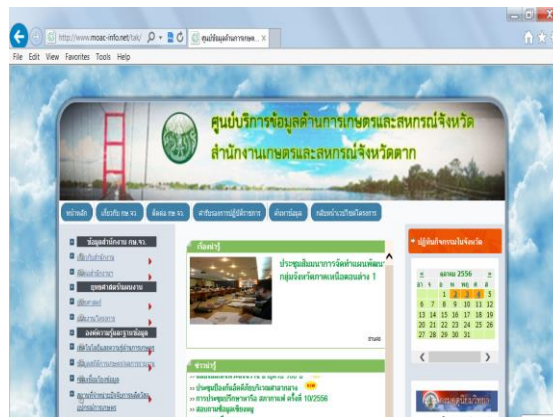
http://www.moac-info.net/tak/
ศูนย์ข้อมูลด้านการเกษ...
File Edit View Favorites Tools Help

ศูนย์บริการข้อมูลด้านการเกษตรและสหกรณ์จังหวัด
สำนักงานเกษตรและสหกรณ์จังหวัดตาก

หน้าหลัก
เกี่ยวกับ กษ.จว.
ติดต่อ กษ.จว.
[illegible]
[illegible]
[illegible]

ข้อมูลสำนักงาน กษ.จว.
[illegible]
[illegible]
ยุทธศาสตร์และแผนงาน
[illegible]
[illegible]
องค์ความรู้และฐานข้อมูล
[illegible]
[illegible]
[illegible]
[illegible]

เรื่องเด่น
ประชุมสัมมนาการจัดทำแผนพัฒนากลุ่มจังหวัดภาคเหนือตอนล่าง 1
อ่านต่อ

ข่าวเด่น
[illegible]
ประชุมป้องกันอัคคีภัยบริเวณสถานที่ราชการ
การประชุมคณะกรรมการ สถานการณ์ ครั้งที่ 10/2556
สถานการณ์ข้อมูลเชิงลบ

ปฏิทินกิจกรรมในจังหวัด
ตุลาคม 2556
อา จ อ พ พฤ ศ ส
1 2 3 4 5
6 7 8 9 10 11 12
13 14 15 16 17 18 19
20 21 22 23 24 25 26
27 28 29 30 31